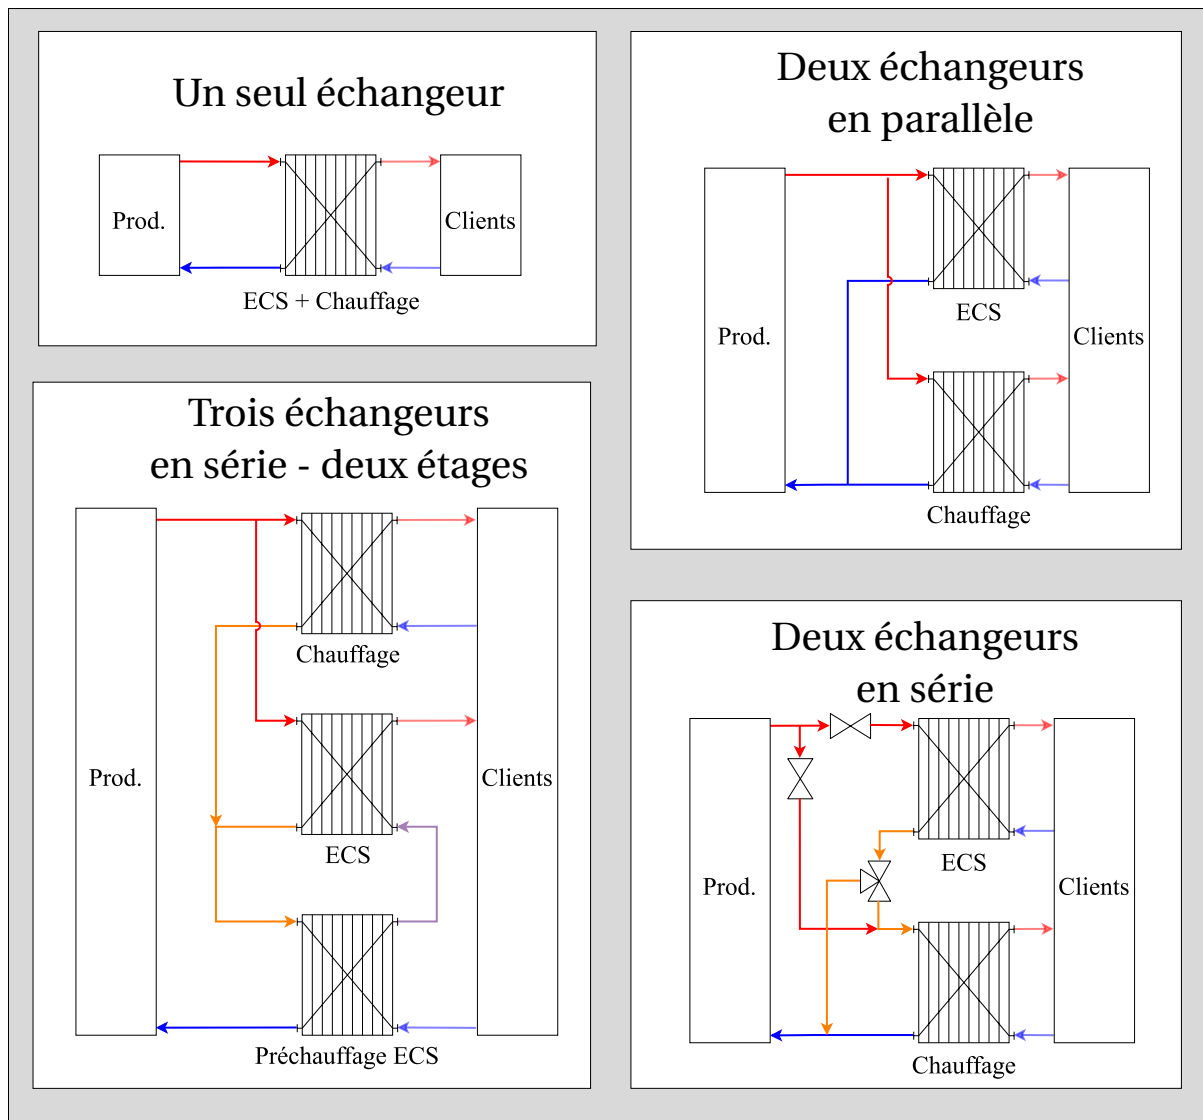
Un seul échangeur

Prod.

Clients

ECS + Chauffage

Deux échangeurs en parallèle

Prod.

ECS

Clients

Chauffage

Trois échangeurs en série - deux étages

Prod.

Chauffage

ECS

Clients

Préchauffage ECS

Deux échangeurs en série

Prod.

ECS

Clients

Chauffage